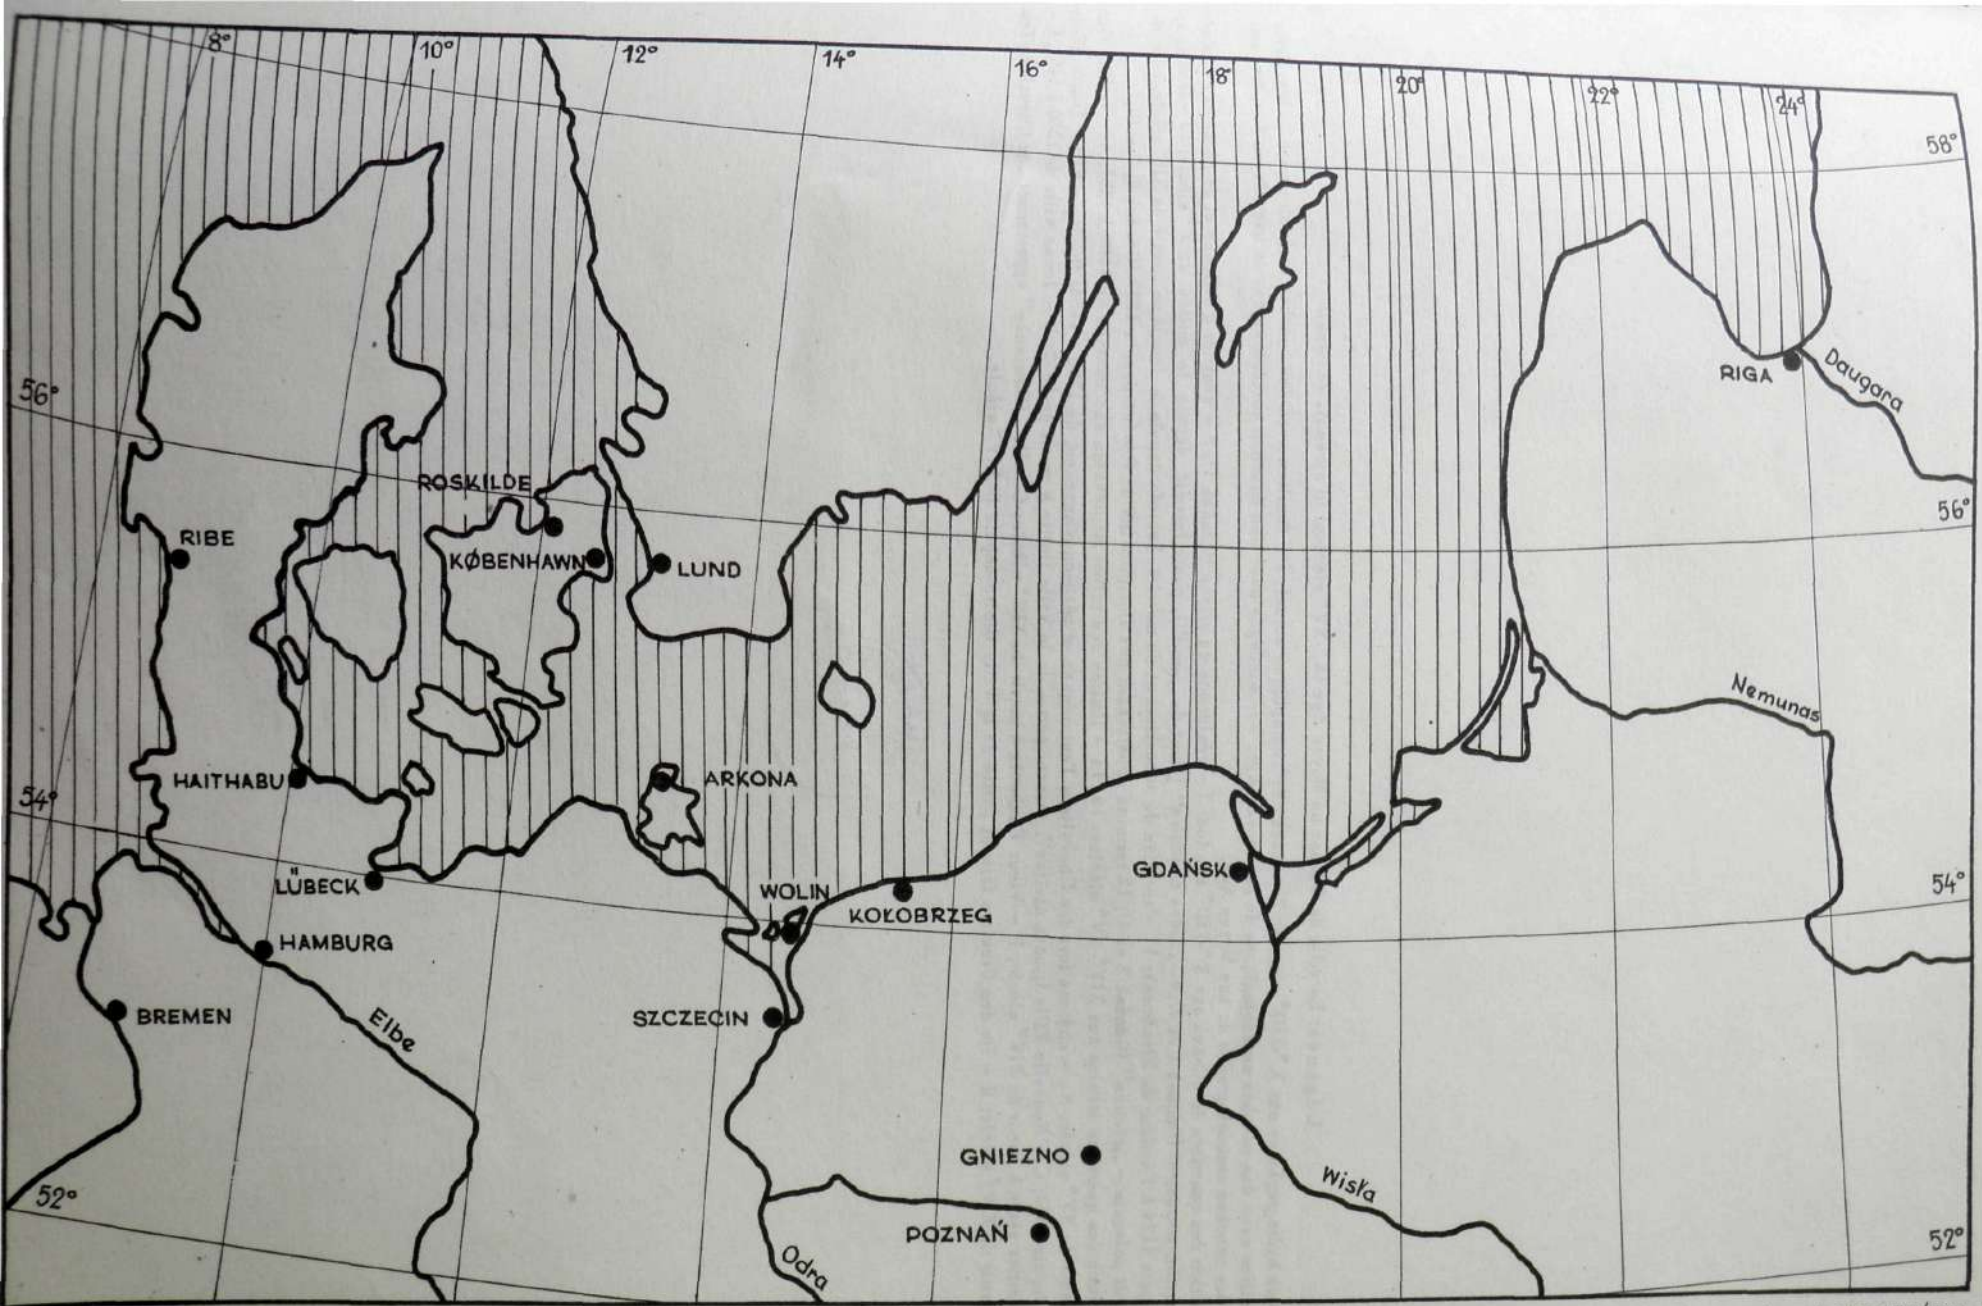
8° 10° 12° 14° 16° 18° 20° 22° 24°

58°

56°

RIGA

Daugava

ROSKILDE

RIBE

KØBENHAWN

LUND

56°

Nemunas

54°

HAITHABU

ARKONA

LÜBECK

WOLIN

GDAŃSK

54°

KOŁOBRZEG

HAMBURG

BREMEN

Elbe

SZCZECIN

GNIEZNO

Wisła

52°

POZNAŃ

Odra

52°